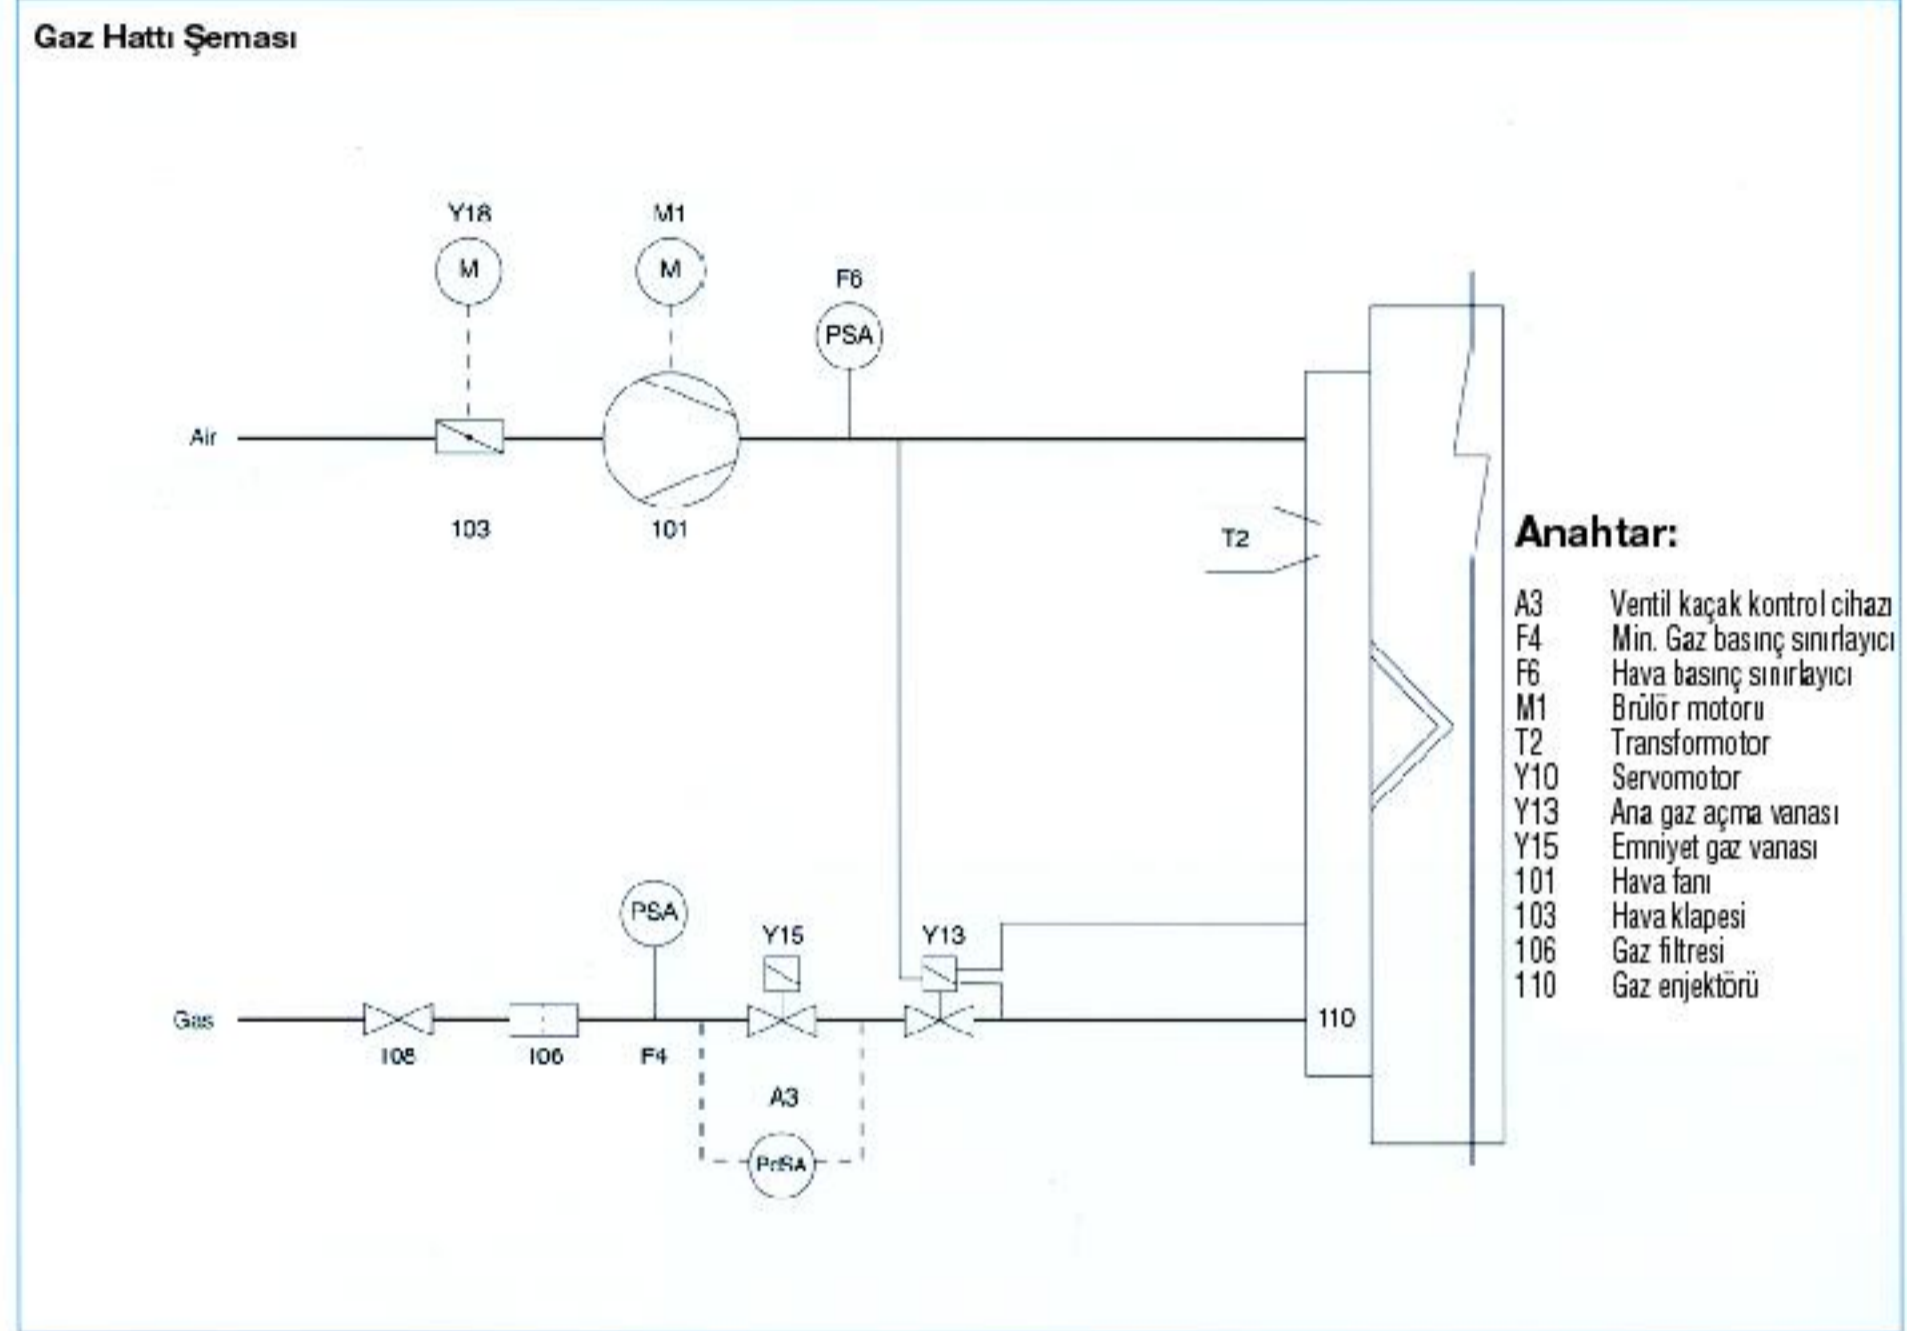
Gaz Hattı Şeması

Y18
M
M1
M
F6
PSA
Air
103
101
T2
PSA
Y15
Y13
Gas
106
106
F4
110
A3
PdSA

Anahtar:

A3 Ventil kaçak kontrol cihazı
F4 Min. Gaz basınç sınırlayıcı
F6 Hava basınç sınırlayıcı
M1 Brülör motoru
T2 Transformotor
Y10 Servomotor
Y13 Ana gaz açma vanası
Y15 Emniyet gaz vanası
101 Hava fanı
103 Hava klapesi
106 Gaz filtresi
110 Gaz enjektörü